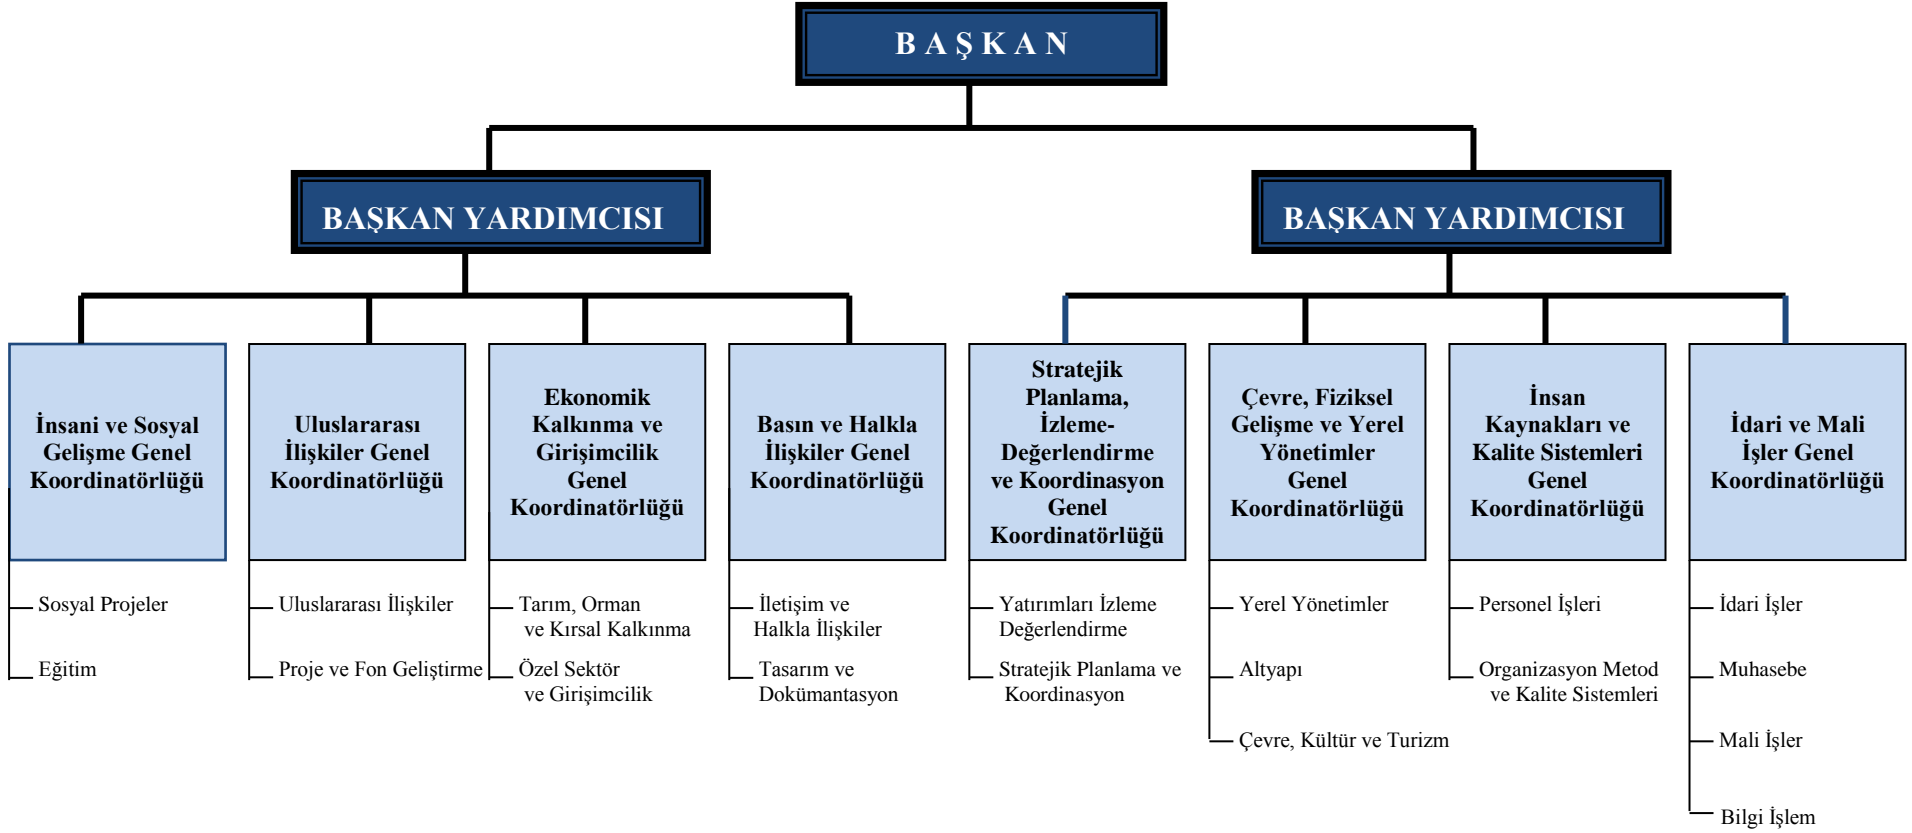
BAŞKAN

BAŞKAN YARDIMCISI

BAŞKAN YARDIMCISI

İnsani ve Sosyal Gelişme Genel Koordinatörlüğü

Sosyal Projeler

Eğitim

Uluslararası İlişkiler Genel Koordinatörlüğü

Uluslararası İlişkiler

Proje ve Fon Geliştirme

Ekonomik Kalkınma ve Girişimcilik Genel Koordinatörlüğü

Tarım, Orman ve Kırsal Kalkınma

Özel Sektör ve Girişimcilik

Basın ve Halkla İlişkiler Genel Koordinatörlüğü

İletişim ve Halkla İlişkiler

Tasarım ve Dokümantasyon

Stratejik Planlama, İzleme-Değerlendirme ve Koordinasyon Genel Koordinatörlüğü

Yatırımları İzleme Değerlendirme

Stratejik Planlama ve Koordinasyon

Çevre, Fiziksel Gelişme ve Yerel Yönetimler Genel Koordinatörlüğü

Yerel Yönetimler

Altyapı

Çevre, Kültür ve Turizm

İnsan Kaynakları ve Kalite Sistemleri Genel Koordinatörlüğü

Personel İşleri

Organizasyon Metod ve Kalite Sistemleri

İdari ve Mali İşler Genel Koordinatörlüğü

İdari İşler

Muhasebe

Mali İşler

Bilgi İşlem